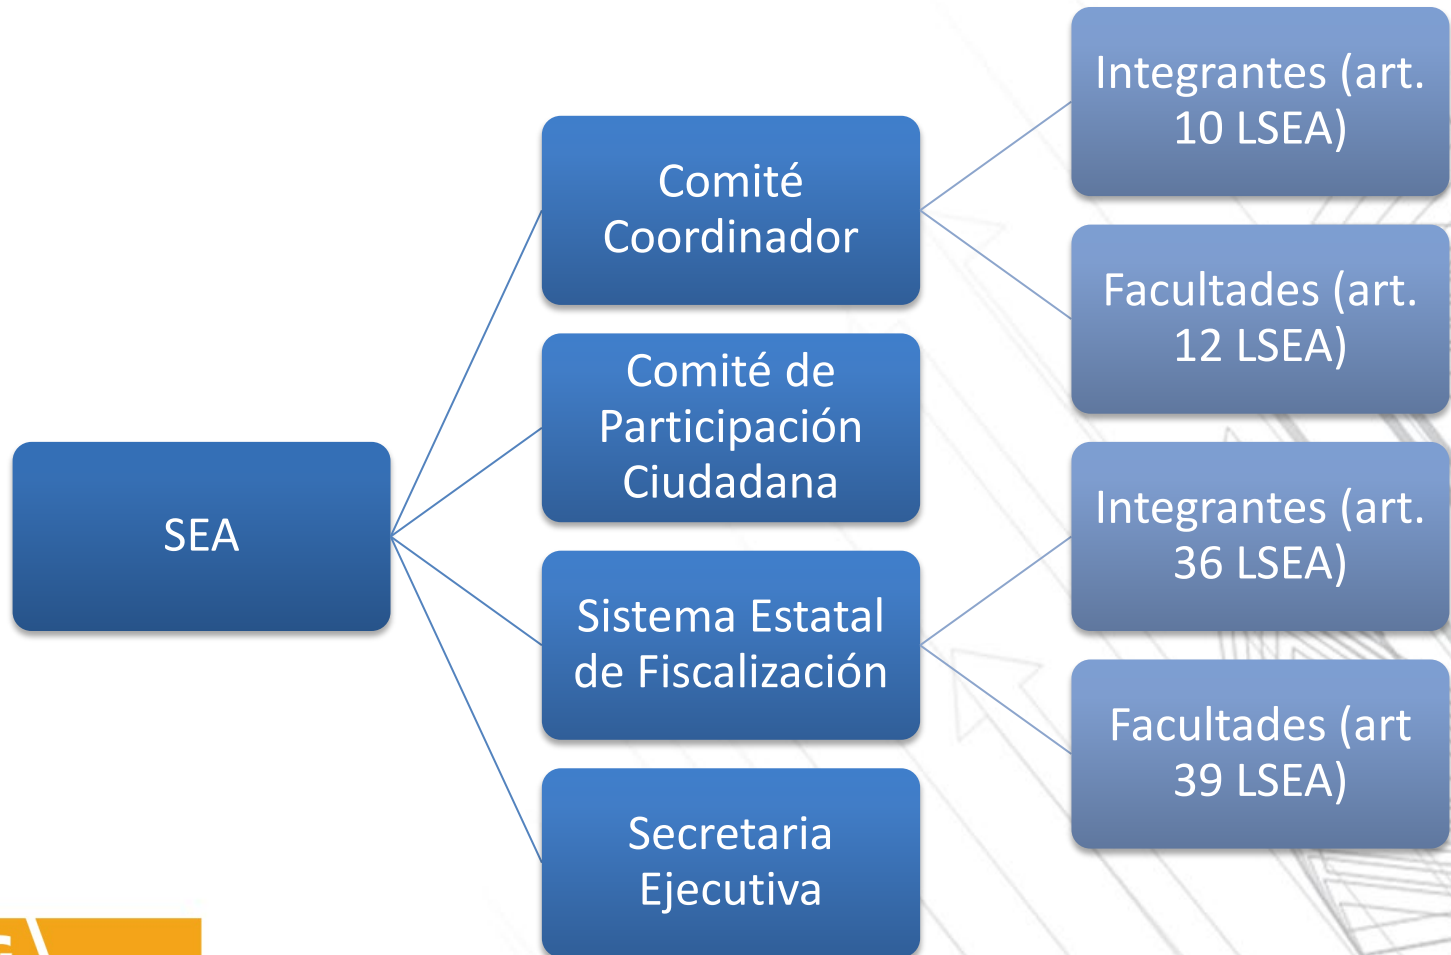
SEA

Comité Coordinador

Integrantes (art. 10 LSEA)

Facultades (art. 12 LSEA)

Comité de Participación Ciudadana

Sistema Estatal de Fiscalización

Integrantes (art. 36 LSEA)

Facultades (art 39 LSEA)

Secretaria Ejecutiva